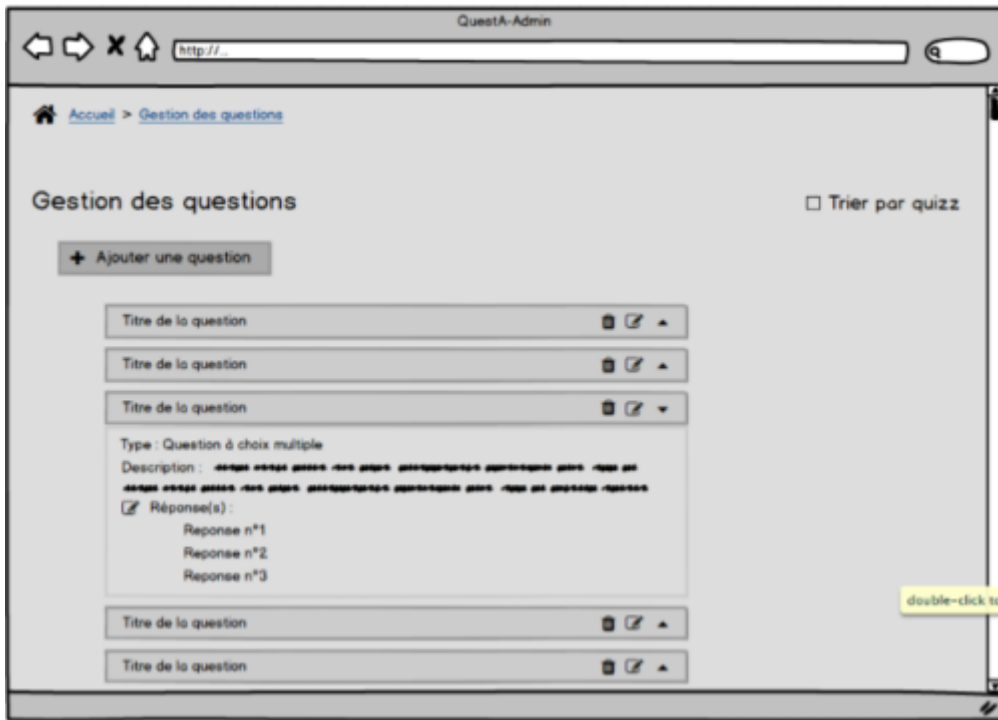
QuestA-Admin

http://...

Accueil > Gestion des questions

Gestion des questions

☐ Trier par quizz

+ Ajouter une question

Titre de la question

Titre de la question

Titre de la question

Type : Question à choix multiple

Description : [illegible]

Réponse(s) :

Reponse n°1

Reponse n°2

Reponse n°3

Titre de la question

Titre de la question

double-click t